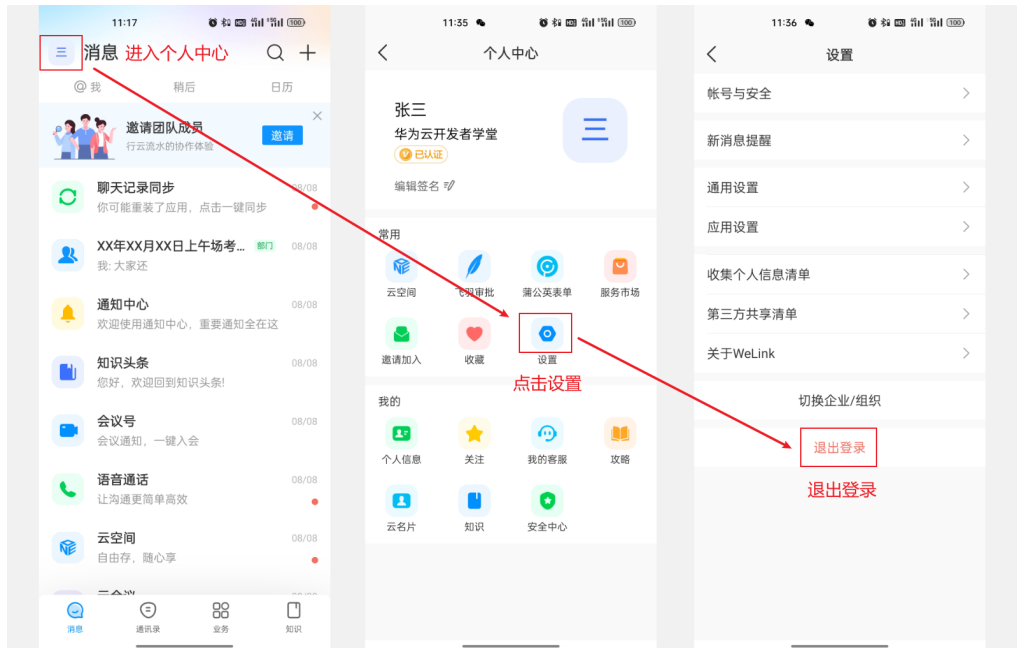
11:17 100

消息 进入个人中心

@我 稍后 日历

邀请团队成员
行云流水的协作体验
邀请

聊天记录同步 08/08
你可能重装了应用，点击一键同步

XX年XX月XX日上午场考... 部门 08/08
我: 大家还

通知中心 08/08
欢迎使用通知中心，重要通知全在这

知识头条 08/08
您好，欢迎回到知识头条!

会议号 08/08
会议通知，一键入会

语音通话 08/08
让沟通更简单高效

云空间 08/08
自由存，随心享

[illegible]

消息 通讯录 业务 知识

11:35 100

个人中心

张三
华为云开发者学堂
已认证
编辑签名

常用
云空间 飞跃审批 蒲公英表单 服务市场
邀请加入 收藏 设置

点击设置

我的
个人信息 关注 我的客服 攻略
云名片 知识 安全中心

11:36 100

设置

帐号与安全
新消息提醒
通用设置
应用设置
收集个人信息清单
第三方共享清单
关于WeLink
切换企业/组织
退出登录

退出登录